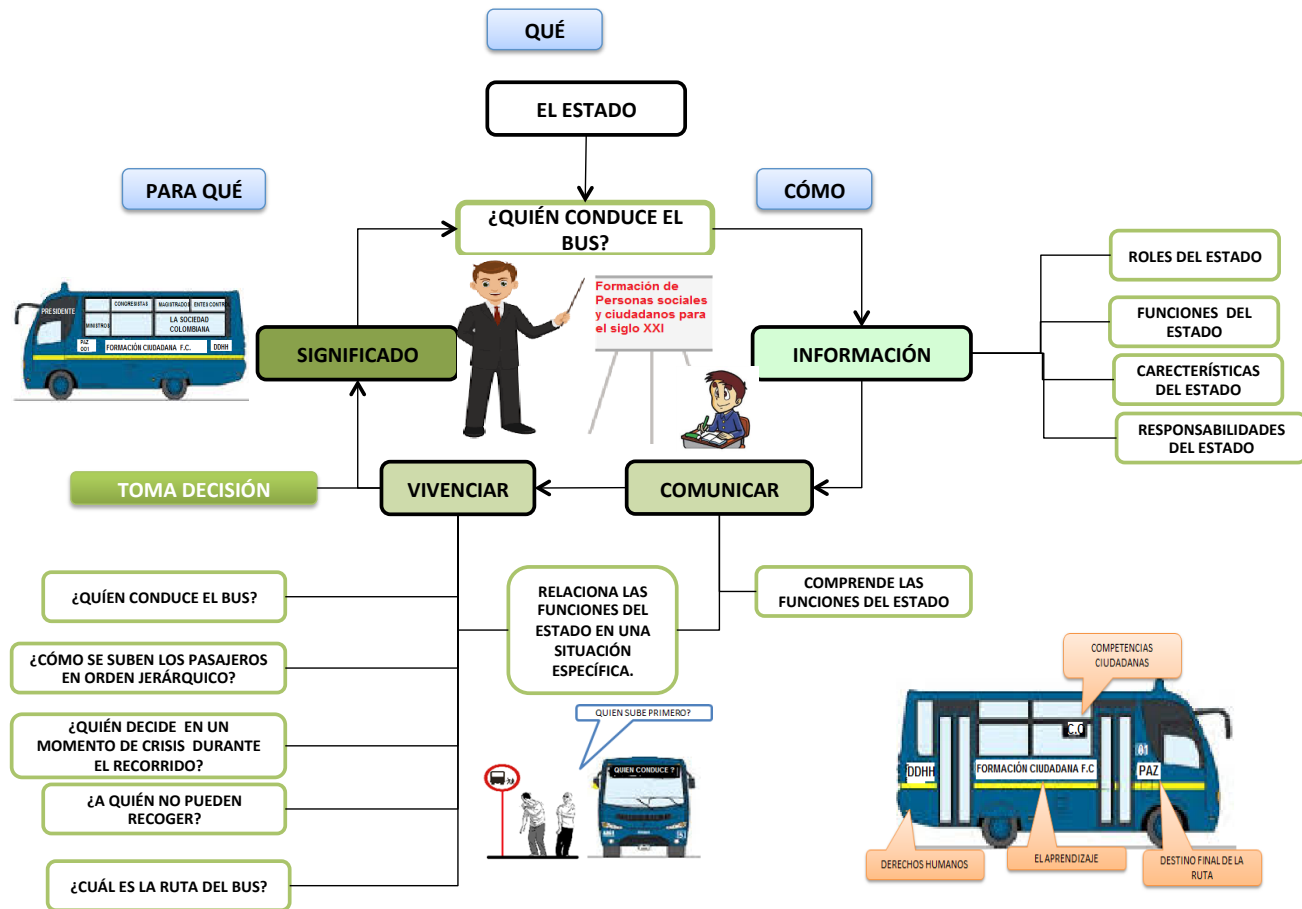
QUÉ

EL ESTADO

PARA QUÉ

CÓMO

¿QUIÉN CONDUCE EL BUS?

PRESIDENTE
CONGRESISTAS
MAGISTRADOS
ENTES CONTROL
MINISTROS
LA SOCIEDAD COLOMBIANA
PAZ 001
FORMACIÓN CIUDADANA F.C.
DDHH

Formación de Personas sociales y ciudadanos para el siglo XXI

SIGNIFICADO

INFORMACIÓN

ROLES DEL ESTADO

FUNCIONES DEL ESTADO

CARECTERÍSTICAS DEL ESTADO

RESPONSABILIDADES DEL ESTADO

TOMA DECISIÓN

VIVENCIAR

COMUNICAR

¿QUÍEN CONDUCE EL BUS?

¿CÓMO SE SUBEN LOS PASAJEROS EN ORDEN JERÁRQUICO?

¿QUIÉN DECIDE EN UN MOMENTO DE CRISIS DURANTE EL RECORRIDO?

¿A QUIÉN NO PUEDEN RECOGER?

¿CUÁL ES LA RUTA DEL BUS?

RELACIONA LAS FUNCIONES DEL ESTADO EN UNA SITUACIÓN ESPECÍFICA.

COMPRENDE LAS FUNCIONES DEL ESTADO

QUIEN SUBE PRIMERO?

QUIEN CONDUCE ?

COMPETENCIAS CIUDADANAS

C.C

DDHH

FORMACIÓN CIUDADANA F.C

PAZ

DERECHOS HUMANOS

EL APRENDIZAJE

DESTINO FINAL DE LA RUTA